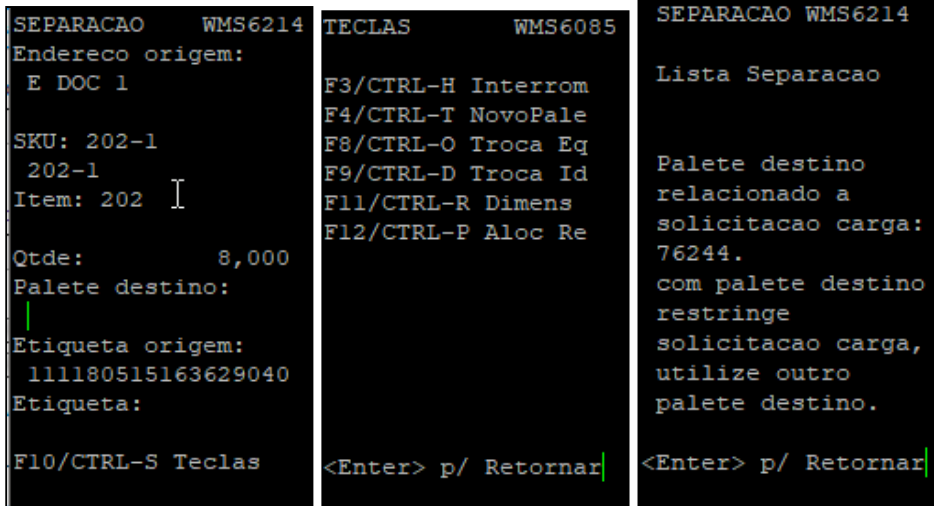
SEPARACAO WMS6214
Endereco origem:
E DOC 1

SKU: 202-1
202-1
Item: 202

Qtde: 8,000
Palete destino:

Etiqueta origem:
1111805151636290 40
Etiqueta:

F10/CTRL-S Teclas

TECLAS WMS6085

F3/CTRL-H Interrom
F4/CTRL-T NovoPale
F8/CTRL-O Troca Eq
F9/CTRL-D Troca Id
F11/CTRL-R Dimens
F12/CTRL-P Aloc Re

<Enter> p/ Retornar

SEPARACAO WMS6214

Lista Separacao

Palete destino
relacionado a
solicitacao carga:
76244.
com palete destino
restringe
solicitacao carga,
utilize outro
palete destino.

<Enter> p/ Retornar